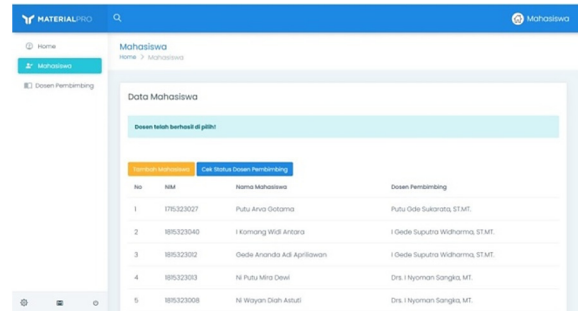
MATERIALPRO

Mahasiswa

Home

Mahasiswa

Dosen Pembimbing

Mahasiswa

Home > Mahasiswa

Data Mahasiswa

Dosen telah berhasil di pilih!

Tambah Mahasiswa

Cek Status Dosen Pembimbing

| No | NIM | Nama Mahasiswa | Dosen Pembimbing |
|---|---|---|---|
| 1 | 1715323027 | Putu Arva Gotama | Putu Gde Sukarata, ST.MT. |
| 2 | 1815323040 | I Komang Widi Antara | I Gede Suputra Widharma, ST.MT. |
| 3 | 1815323012 | Gede Ananda Adi Apriliawan | I Gede Suputra Widharma, ST.MT. |
| 4 | 1815323013 | Ni Putu Mira Dewi | Drs. I Nyoman Sangka, MT. |
| 5 | 1815323008 | Ni Wayan Diah Astuti | Drs. I Nyoman Sangka, MT. |